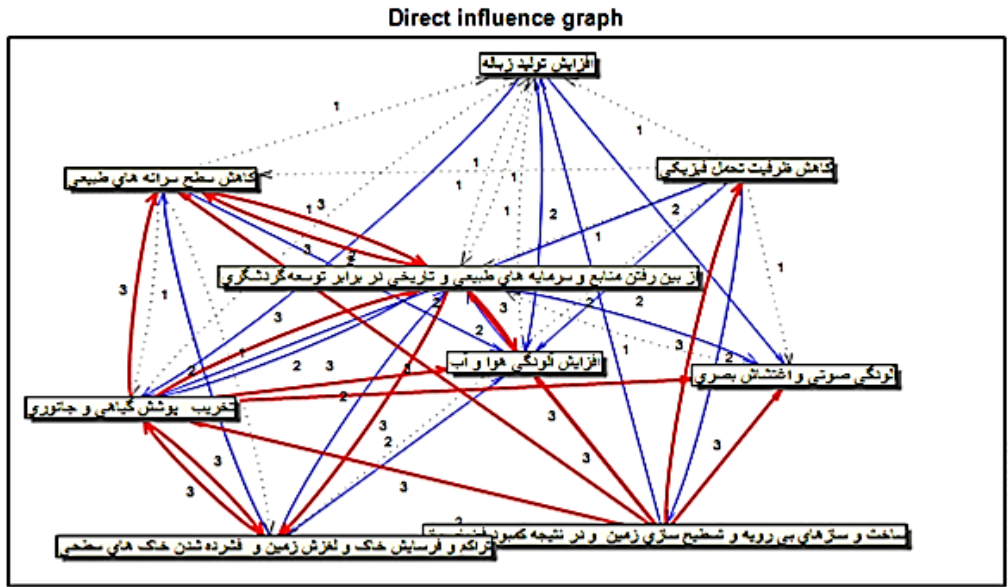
Direct influence graph

افزایش تولید زباله

کاهش سطح سرانه های طبیعی

کاهش ظرفیت تحمل فیزیکی

از بین رفتن منابع و سرمایه های طبیعی و تاریخی در برابر توسعه گردشگری

افزایش آلودگی هوا و آب

آلودگی صوتی و اغتشاش بصری

تخریب پوشش گیاهی و جانوری

ساخت و سازهای بی رویه و شطیح سازی زمین و در نتیجه کمبود فضای سبز

تراکم و فرسایش خاک و لغزش زمین و فشرده شدن خاک های سطحی

1 1 1 1 1 1 1 1 1 1 1 1 1 2 2 2 2 2 2 2 2 2 2 3 3 3 3 3 3 3 3 3 3 3 3 3